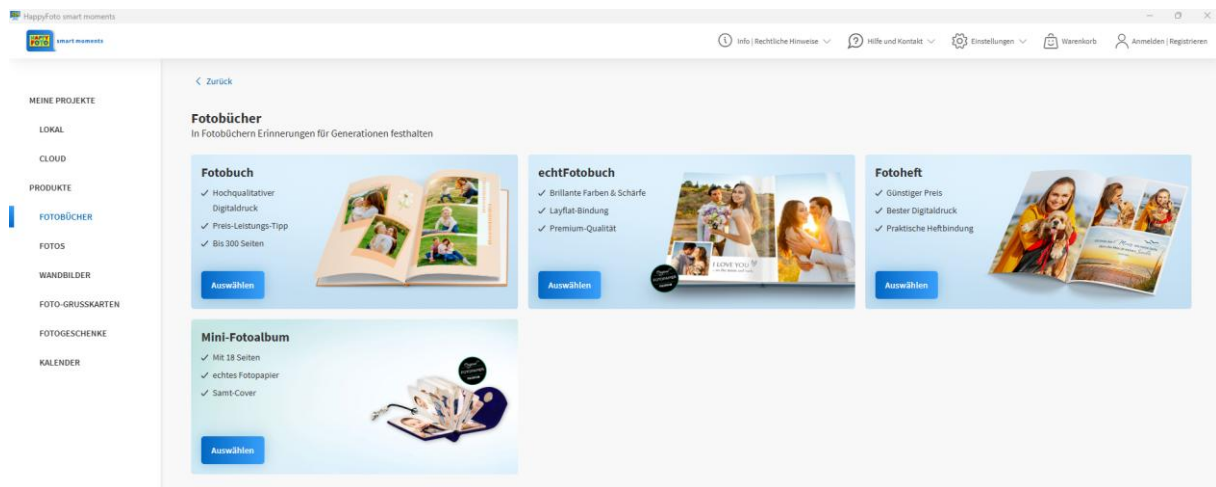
HappyFoto smart moments

smart moments

Info | Rechtliche Hinweise
Hilfe und Kontakt
Einstellungen
Warenkorb
Anmelden | Registrieren

MEINE PROJEKTE
LOKAL
CLOUD
PRODUKTE
FOTOBÜCHER
FOTOS
WANDBILDER
FOTO-GRUSSKARTEN
FOTOGESCHENKE
KALENDER

< Zurück

Fotobücher
In Fotobüchern Erinnerungen für Generationen festhalten

Fotobuch
✓ Hochqualitativer Digitaldruck
✓ Preis-Leistungs-Tipp
✓ Bis 300 Seiten
Auswählen

echtFotobuch
✓ Brillante Farben & Schärfe
✓ Layflat-Bindung
✓ Premium-Qualität
Auswählen

Fotoheft
✓ Günstiger Preis
✓ Bester Digitaldruck
✓ Praktische Heftbindung
Auswählen

Mini-Fotoalbum
✓ Mit 18 Seiten
✓ echtes Fotopapier
✓ Samt-Cover
Auswählen